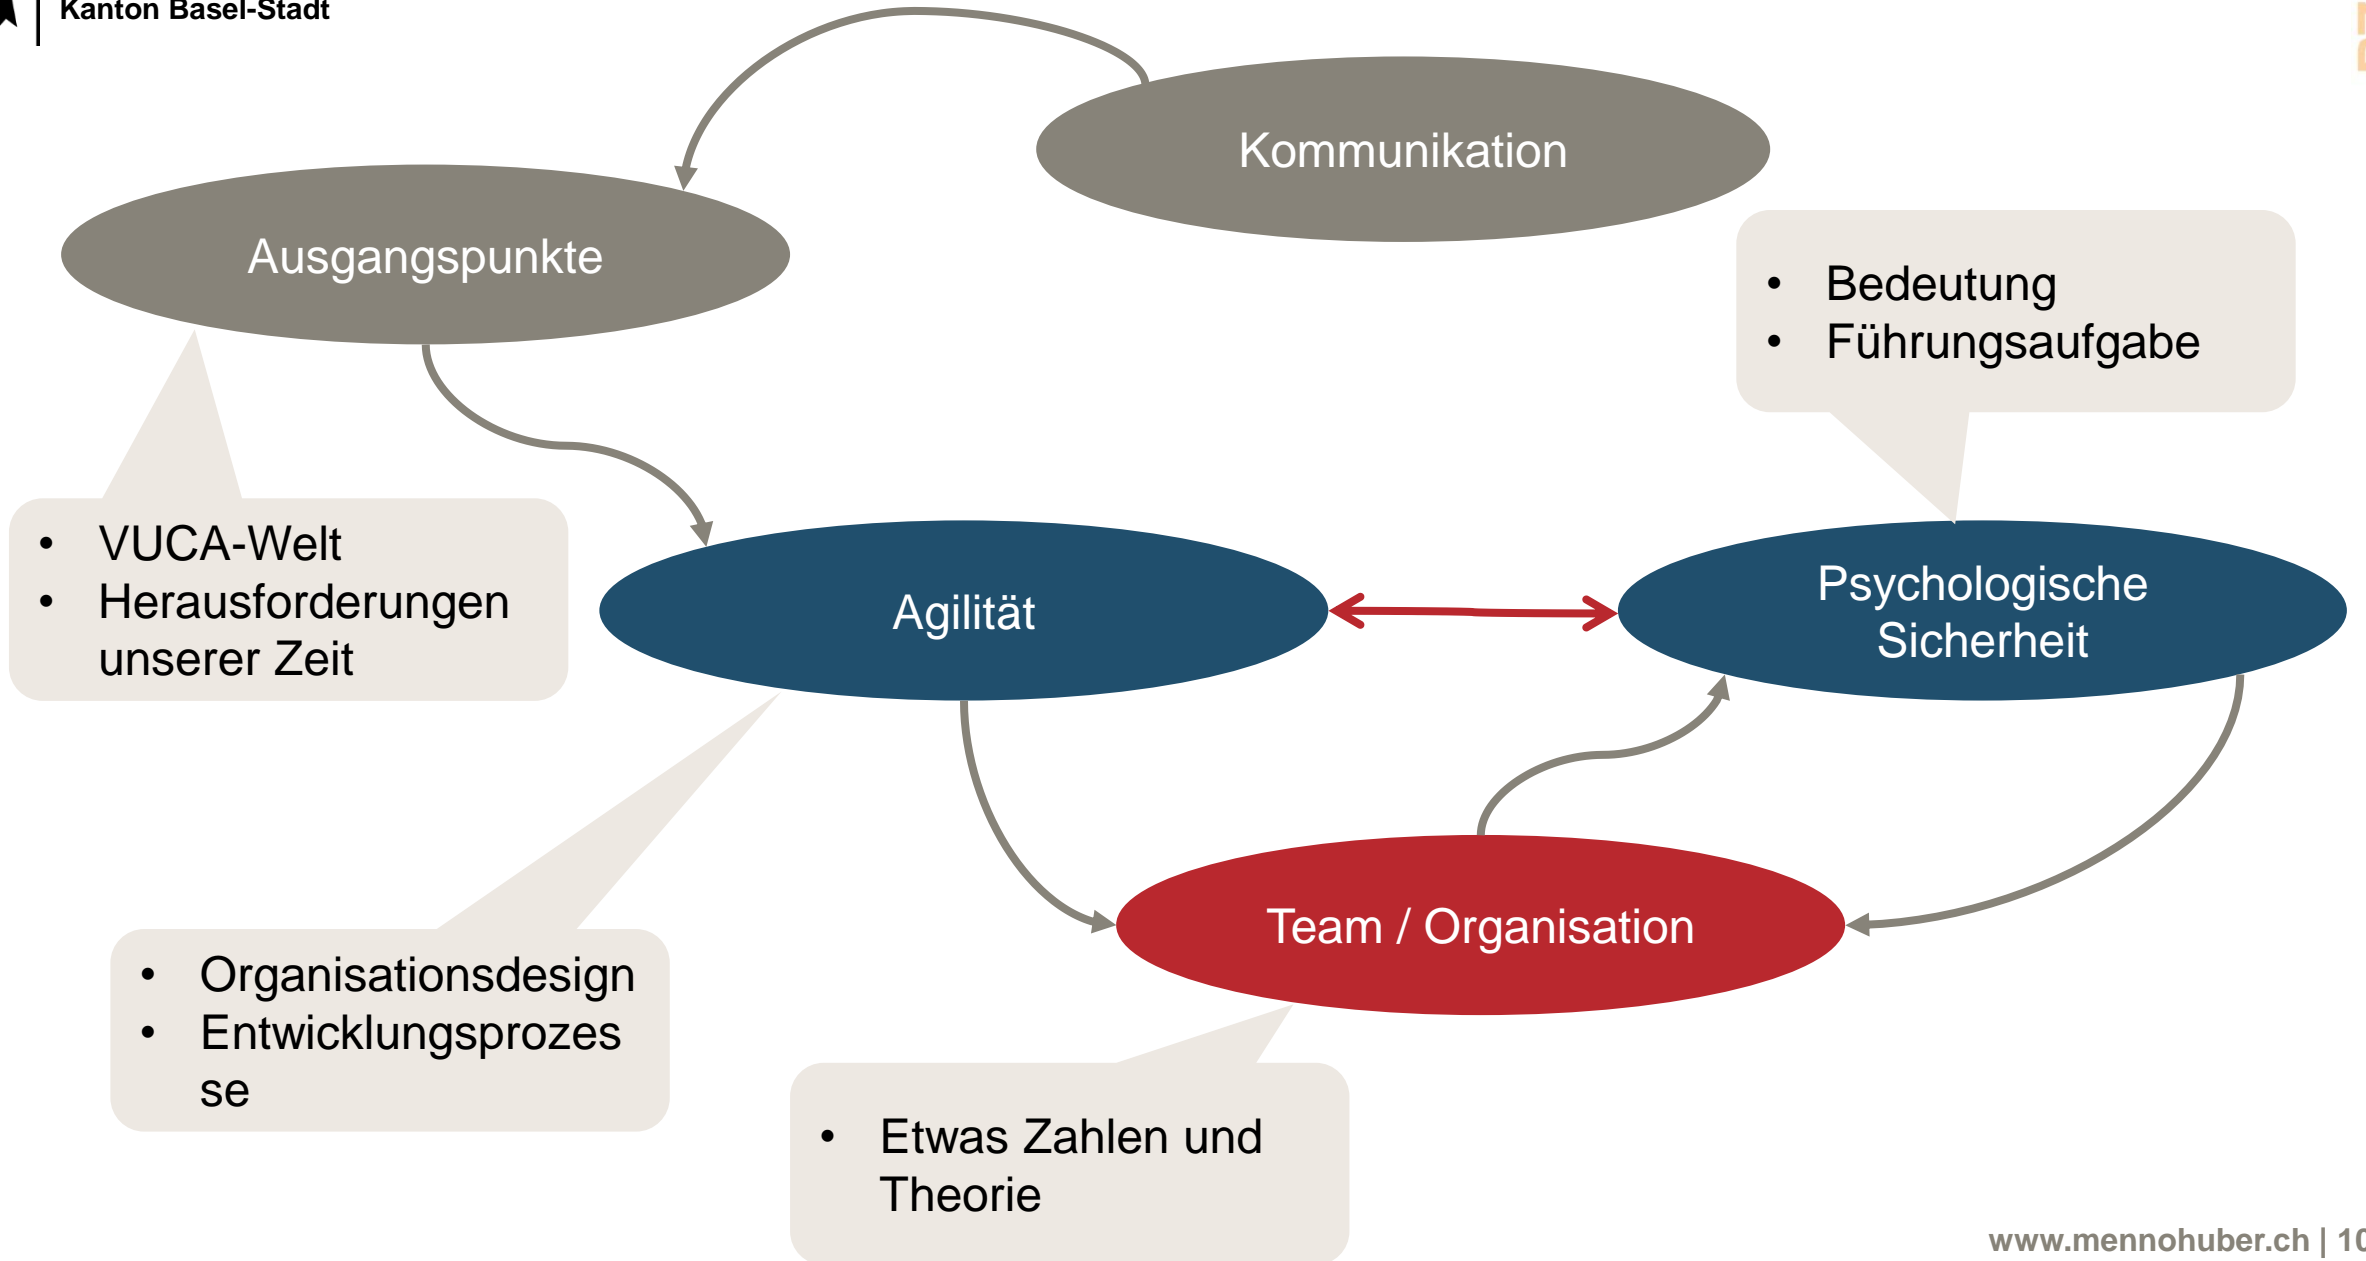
Kanton Basel-Stadt

Kommunikation

Ausgangspunkte

- Bedeutung
- Führungsaufgabe

- VUCA-Welt
- Herausforderungen unserer Zeit

Agilität

Psychologische Sicherheit

Team / Organisation

- Organisationsdesign
- Entwicklungsprozesse

- Etwas Zahlen und Theorie

www.mennohuber.ch | 1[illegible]